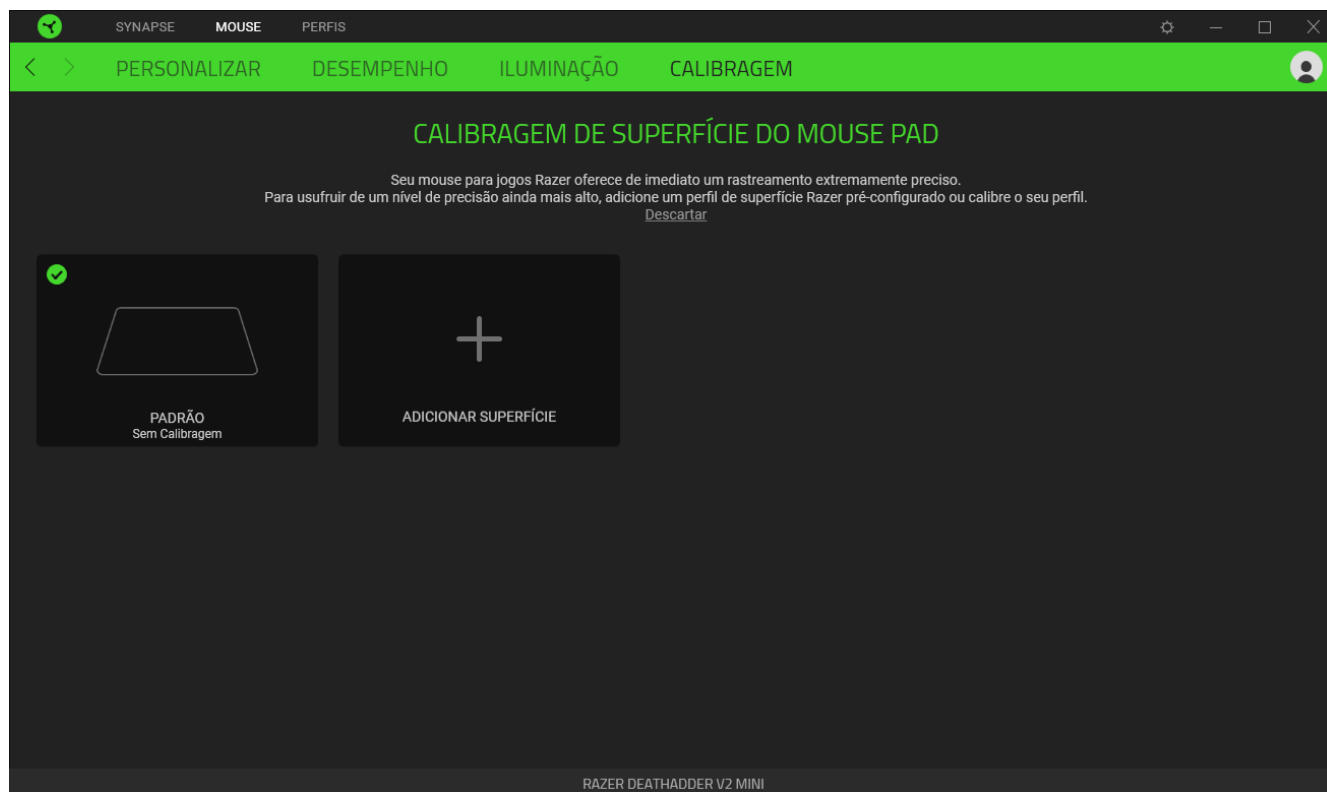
SYNAPSE MOUSE PERFIS

PERSONALIZAR DESEMPENHO ILUMINAÇÃO CALIBRAGEM

CALIBRAGEM DE SUPERFÍCIE DO MOUSE PAD

Seu mouse para jogos Razer oferece de imediato um rastreamento extremamente preciso.
Para usufruir de um nível de precisão ainda mais alto, adicione um perfil de superfície Razer pré-configurado ou calibre o seu perfil.
Descartar

PADRÃO
Sem Calibragem

ADICIONAR SUPERFÍCIE

RAZER DEATHADDER V2 MINI